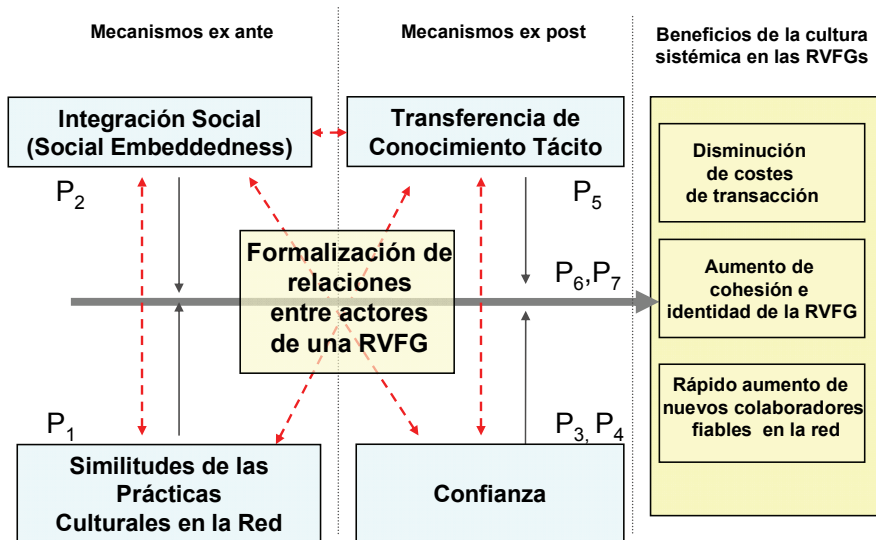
Mecanismos ex ante

Mecanismos ex post

Beneficios de la cultura sistémica en las RVFGs

Integración Social (Social Embeddedness)

Transferencia de Conocimiento Tácito

$P_2$

$P_5$

Disminución de costes de transacción

Formalización de relaciones entre actores de una RVFG

$P_6, P_7$

Aumento de cohesión e identidad de la RVFG

Rápido aumento de nuevos colaboradores fiables en la red

$P_1$

$P_3, P_4$

Similitudes de las Prácticas Culturales en la Red

Confianza